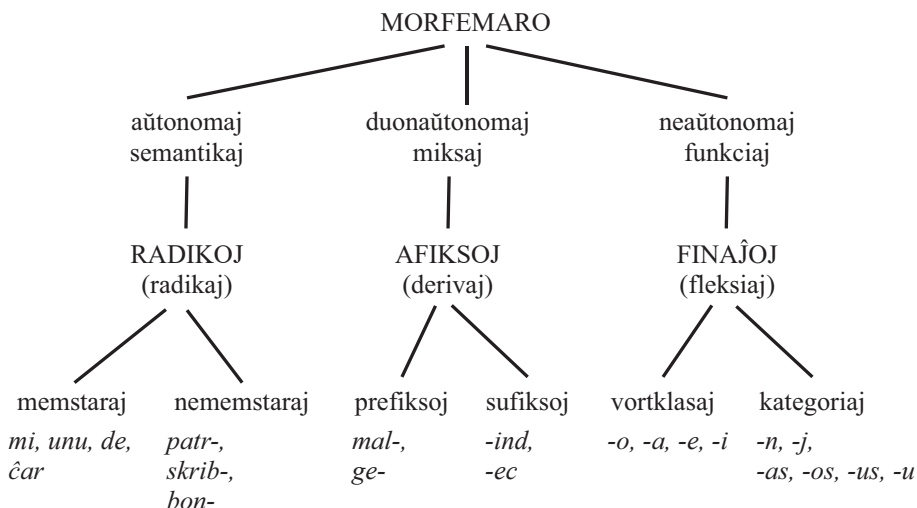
MORFEMARO

aŭtonomaj
semantikaj

RADIKOJ
(radikaj)

memstaraj
mi, unu, de, ĉar

nememstaraj
patr-, skrib-, bon-

duonaŭtonomaj
miksaj

AFIKSOJ
(derivaj)

prefiksoj
mal-, ge-

sufiksoj
-ind, -ec

neaŭtonomaj
funkciaj

FINAĴOJ
(fleksiaj)

vortklasaj
-o, -a, -e, -i

kategoriaj
-n, -j, -as, -os, -us, -u